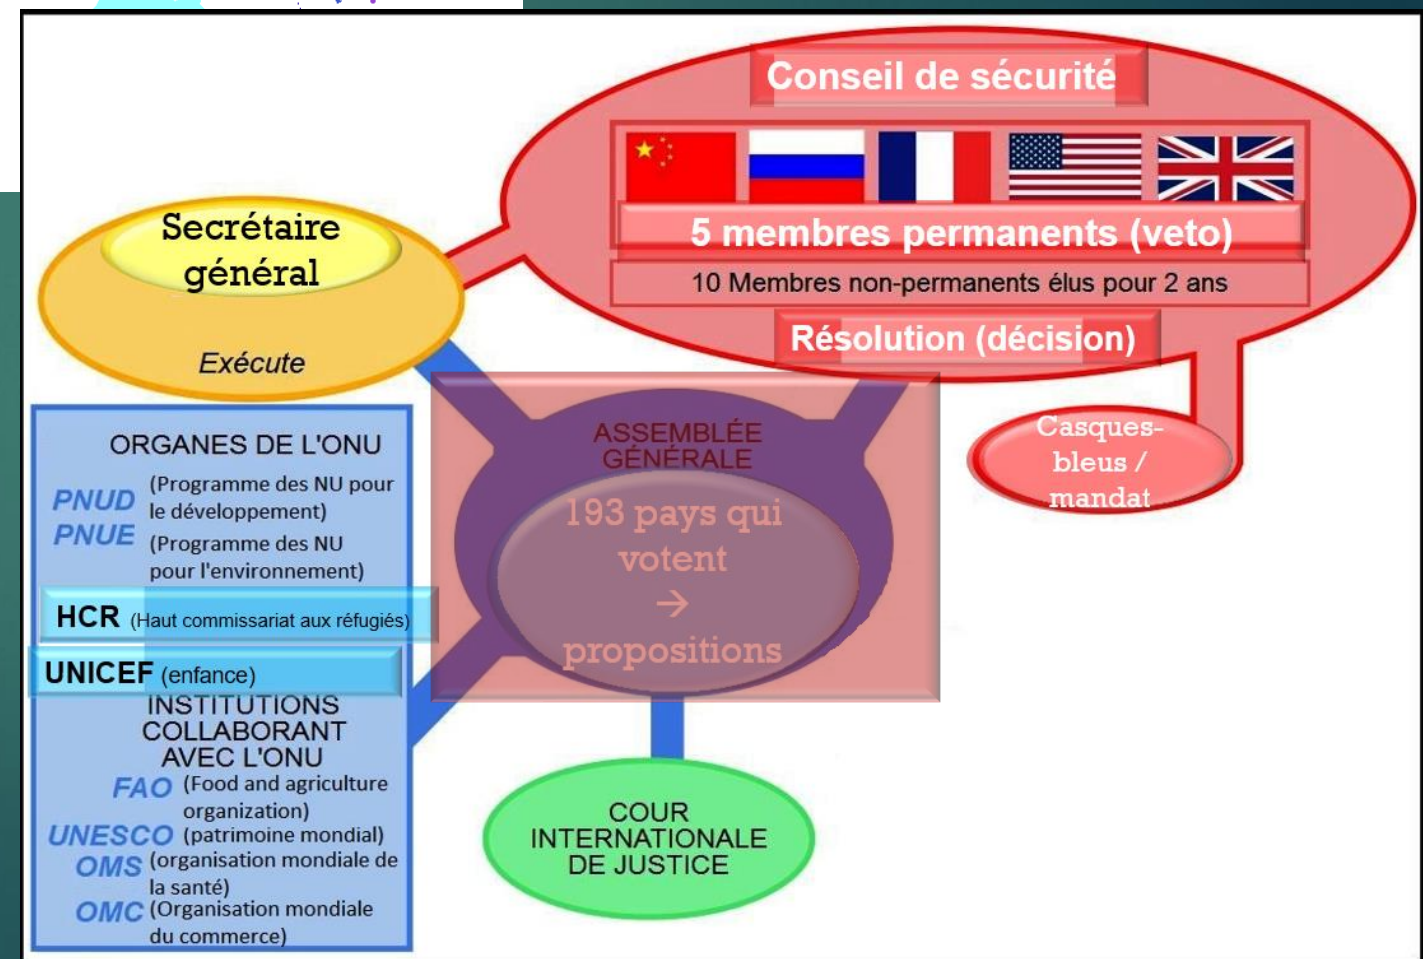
Conseil de sécurité

5 membres permanents (veto)

10 Membres non-permanents élus pour 2 ans

Résolution (décision)

Casques-bleus / mandat

Secrétaire général

Exécute

ORGANES DE L'ONU

PNUD (Programme des NU pour le développement)

PNUE (Programme des NU pour l'environnement)

HCR (Haut commissariat aux réfugiés)

UNICEF (enfance)

INSTITUTIONS COLLABORANT AVEC L'ONU

FAO (Food and agriculture organization)

UNESCO (patrimoine mondial)

OMS (organisation mondiale de la santé)

OMC (Organisation mondiale du commerce)

ASSEMBLÉE GÉNÉRALE

193 pays qui votent → propositions

COUR INTERNATIONALE DE JUSTICE